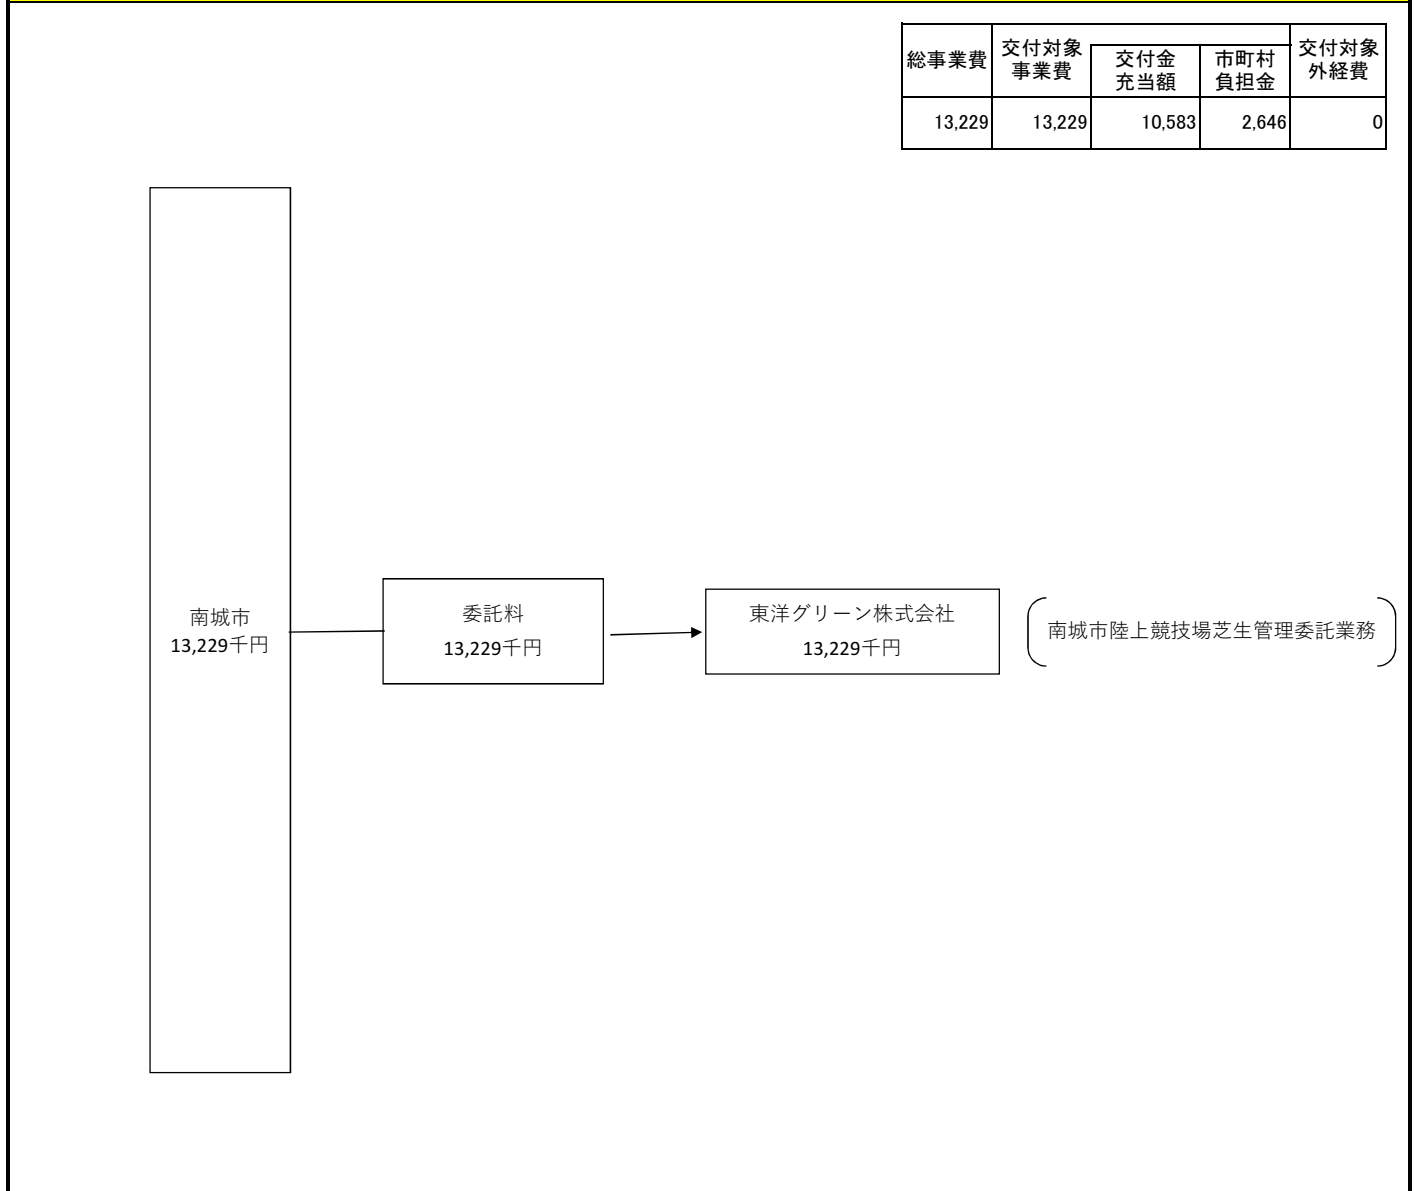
| 総事業費 | 交付対象事業費 | 交付金充当額 | 市町村負担金 | 交付対象外経費 |
|---|---|---|---|---|
| 13,229 | 13,229 | 10,583 | 2,646 | 0 |

南城市
13,229千円

委託料
13,229千円

東洋グリーン株式会社
13,229千円

南城市陸上競技場芝生管理委託業務